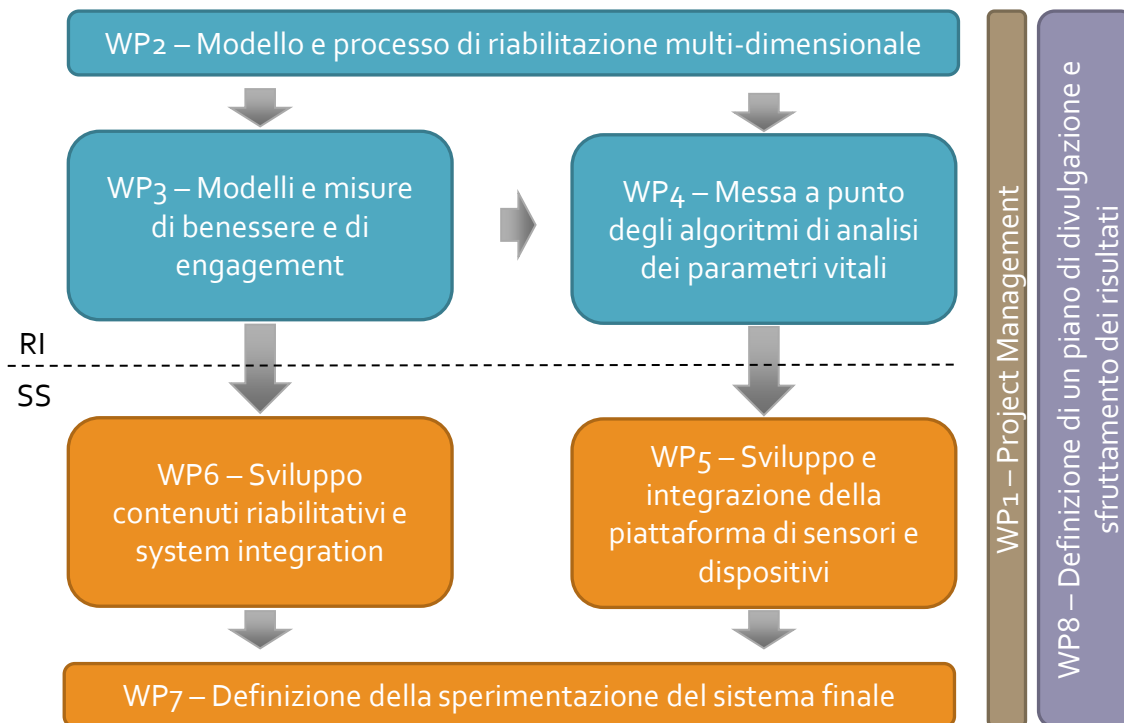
WP2 – Modello e processo di riabilitazione multi-dimensionale

WP3 – Modelli e misure di benessere e di engagement

WP4 – Messa a punto degli algoritmi di analisi dei parametri vitali

RI

SS

WP6 – Sviluppo contenuti riabilitativi e system integration

WP5 – Sviluppo e integrazione della piattaforma di sensori e dispositivi

WP7 – Definizione della sperimentazione del sistema finale

WP1 – Project Management

WP8 – Definizione di un piano di divulgazione e sfruttamento dei risultati